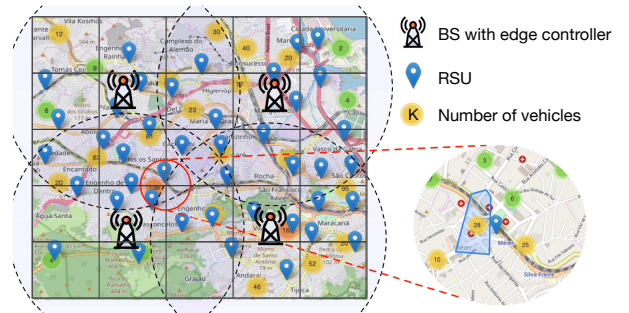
BS with edge controller

RSU

K Number of vehicles

Vila Kosmos
Complexo do Alemão
Cidade Universitária
Tomás Coelho
Engenho da Rainha
Higienópolis
Inhaúma
Abolição
Encantado
Engenho de Dentro
Água Santa
Engenho Novo
Grajaú
Andaraí
Tijuca
Maracanã
São Francisco Xavier
São Cristóvão
Vasco da Gama
Mangueira
Benfica
Riachuelo
Jacaré
Méier
Todos os Santos
Lins de Vasconcelos
Morro do Elefante
São Cristóvão
Silva Freire

12
30
40
20
2
6
8
20
63
30
35
45
95
20
25
52
46
28
3
6
10
25
138